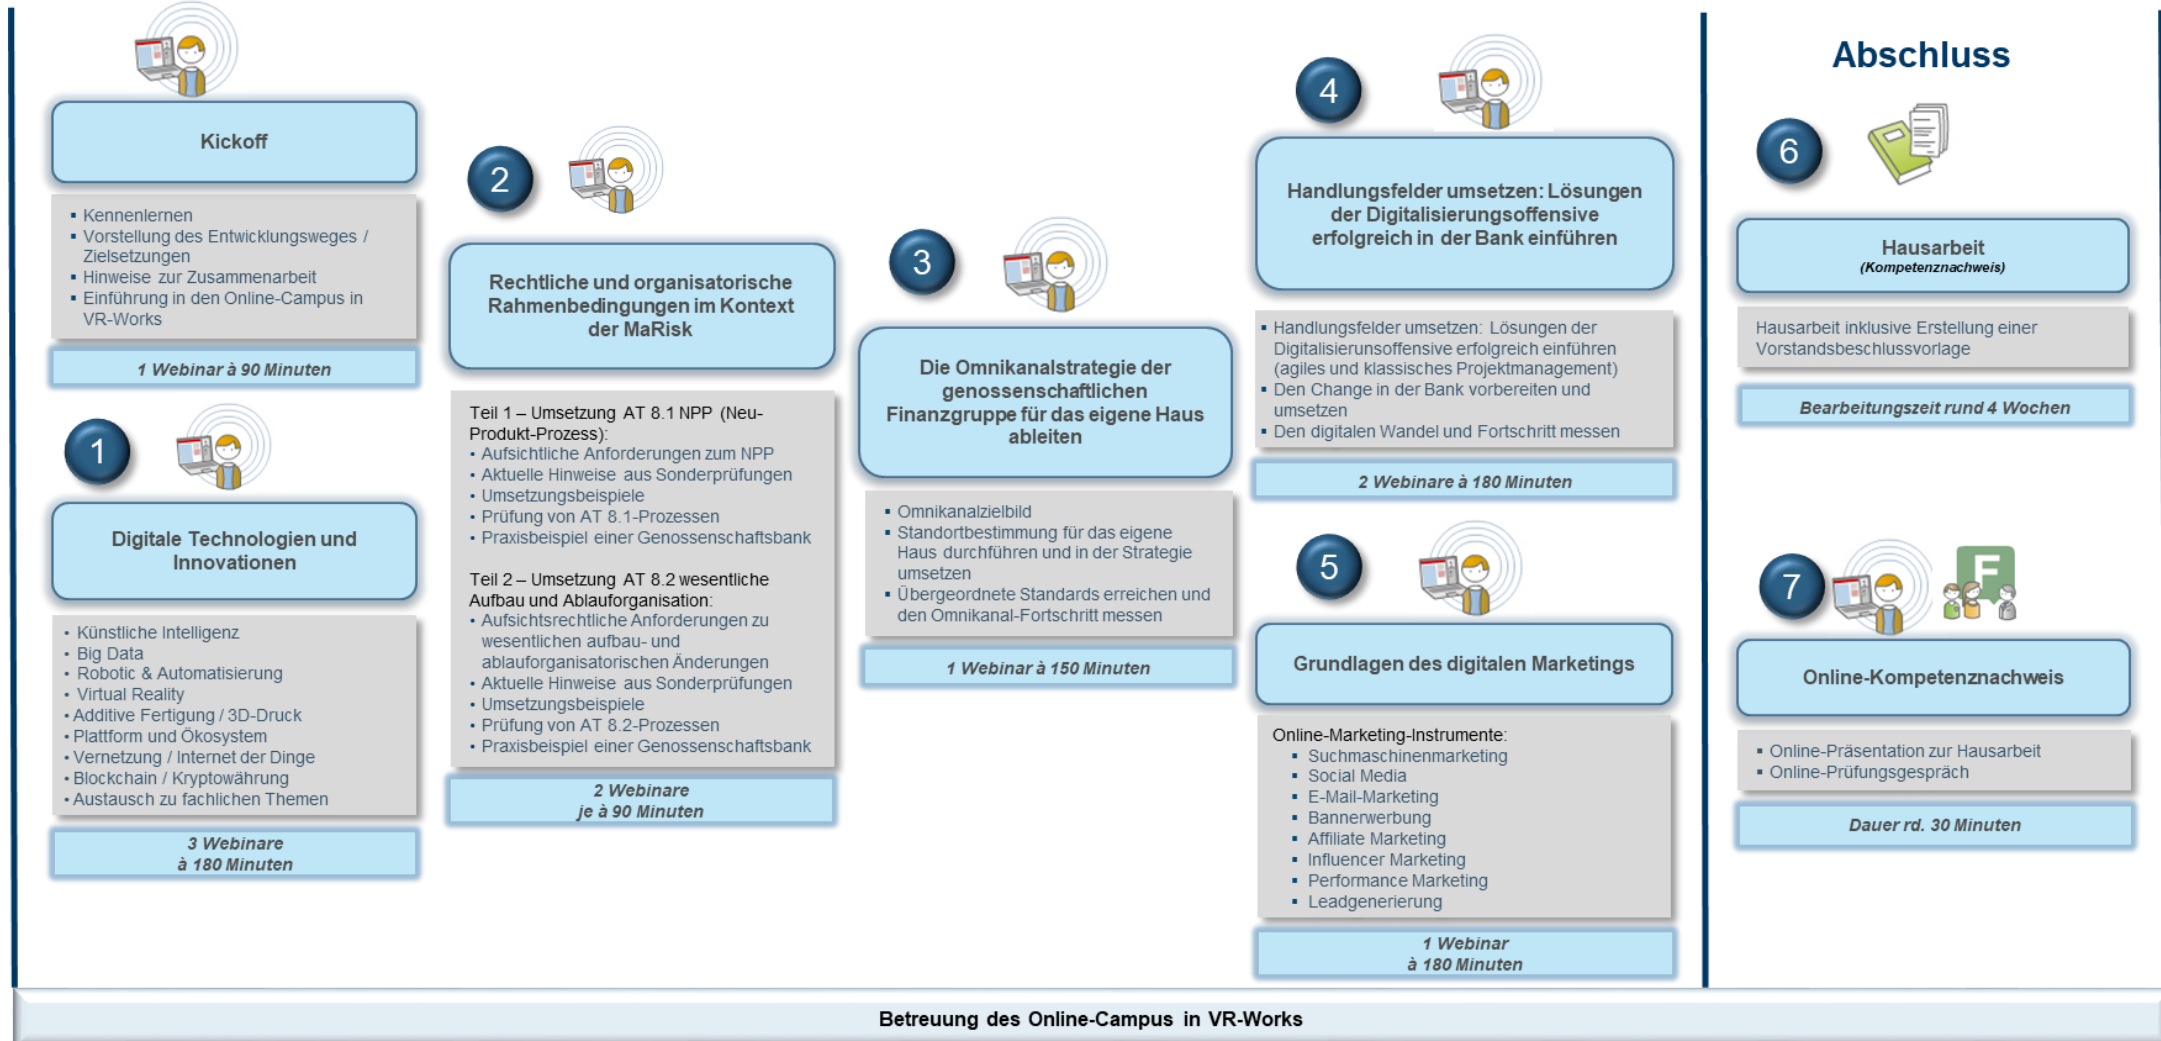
Kickoff

- Kennenlernen
- Vorstellung des Entwicklungsweges / Zielsetzungen
- Hinweise zur Zusammenarbeit
- Einführung in den Online-Campus in VR-Works

1 Webinar à 90 Minuten

1

Digitale Technologien und Innovationen

- Künstliche Intelligenz
- Big Data
- Robotic & Automatisierung
- Virtual Reality
- Additive Fertigung / 3D-Druck
- Plattform und Ökosystem
- Vernetzung / Internet der Dinge
- Blockchain / Kryptowährung
- Austausch zu fachlichen Themen

3 Webinare à 180 Minuten

2

Rechtliche und organisatorische Rahmenbedingungen im Kontext der MaRisk

Teil 1 – Umsetzung AT 8.1 NPP (Neu-Produkt-Prozess):
- Aufsichtliche Anforderungen zum NPP
- Aktuelle Hinweise aus Sonderprüfungen
- Umsetzungsbeispiele
- Prüfung von AT 8.1-Prozessen
- Praxisbeispiel einer Genossenschaftsbank

Teil 2 – Umsetzung AT 8.2 wesentliche Aufbau und Ablauforganisation:
- Aufsichtsrechtliche Anforderungen zu wesentlichen aufbau- und ablauforganisatorischen Änderungen
- Aktuelle Hinweise aus Sonderprüfungen
- Umsetzungsbeispiele
- Prüfung von AT 8.2-Prozessen
- Praxisbeispiel einer Genossenschaftsbank

2 Webinare je à 90 Minuten

3

Die Omnikanalstrategie der genossenschaftlichen Finanzgruppe für das eigene Haus ableiten

- Omnikanalzielbild
- Standortbestimmung für das eigene Haus durchführen und in der Strategie umsetzen
- Übergeordnete Standards erreichen und den Omnikanal-Fortschritt messen

1 Webinar à 150 Minuten

4

Handlungsfelder umsetzen: Lösungen der Digitalisierungsoffensive erfolgreich in der Bank einführen

- Handlungsfelder umsetzen: Lösungen der Digitalisierunsoffensive erfolgreich einführen (agiles und klassisches Projektmanagement)
- Den Change in der Bank vorbereiten und umsetzen
- Den digitalen Wandel und Fortschritt messen

2 Webinare à 180 Minuten

5

Grundlagen des digitalen Marketings

Online-Marketing-Instrumente:
- Suchmaschinenmarketing
- Social Media
- E-Mail-Marketing
- Bannerwerbung
- Affiliate Marketing
- Influencer Marketing
- Performance Marketing
- Leadgenerierung

1 Webinar à 180 Minuten

Abschluss

6

Hausarbeit
(Kompetenznachweis)

Hausarbeit inklusive Erstellung einer Vorstandsbeschlussvorlage

Bearbeitungszeit rund 4 Wochen

7

F

Online-Kompetenznachweis

- Online-Präsentation zur Hausarbeit
- Online-Prüfungsgespräch

Dauer rd. 30 Minuten

Betreuung des Online-Campus in VR-Works